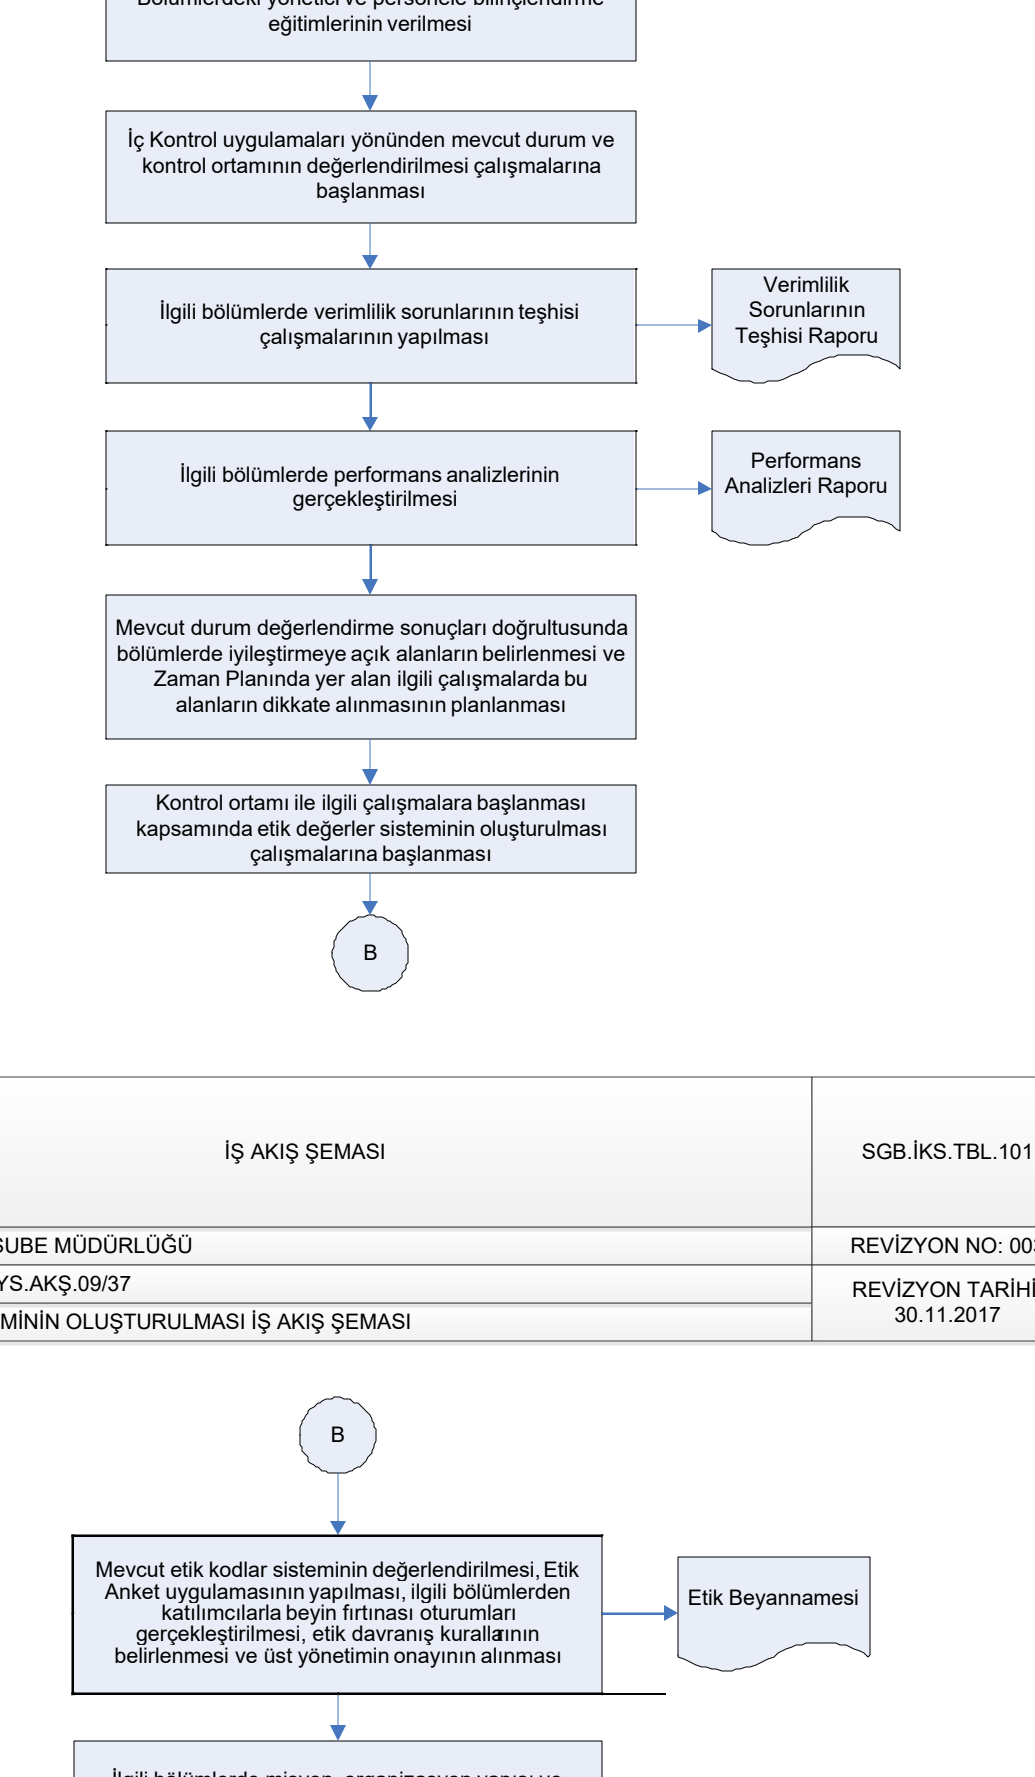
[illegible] eğitimlerinin verilmesi

İç Kontrol uygulamaları yönünden mevcut durum ve kontrol ortamının değerlendirilmesi çalışmalarına başlanması

İlgili bölümlerde verimlilik sorunlarının teşhisi çalışmalarının yapılması

Verimlilik Sorunlarının Teşhisi Raporu

İlgili bölümlerde performans analizlerinin gerçekleştirilmesi

Performans Analizleri Raporu

Mevcut durum değerlendirme sonuçları doğrultusunda bölümlerde iyileştirmeye açık alanların belirlenmesi ve Zaman Planında yer alan ilgili çalışmalarda bu alanların dikkate alınmasının planlanması

Kontrol ortamı ile ilgili çalışmalara başlanması kapsamında etik değerler sisteminin oluşturulması çalışmalarına başlanması

B

| İŞ AKIŞ ŞEMASI | SGB.İKS.TBL.101 |
|---|---|
| ŞUBE MÜDÜRLÜĞÜ | REVİZYON NO: 00 |
| YS.AKŞ.09/37 | REVİZYON TARİHİ 30.11.2017 |
| MİNİN OLUŞTURULMASI İŞ AKIŞ ŞEMASI | |

B

Mevcut etik kodlar sisteminin değerlendirilmesi, Etik Anket uygulamasının yapılması, ilgili bölümlerden katılımcılarla beyin fırtınası oturumları gerçekleştirilmesi, etik davranış kurallarının belirlenmesi ve üst yönetimin onayının alınması

Etik Beyannamesi

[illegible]